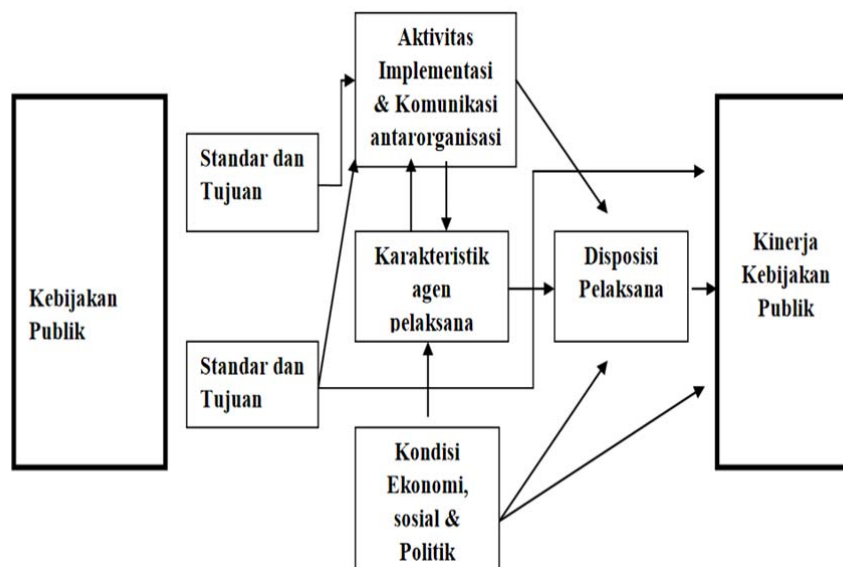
Kebijakan Publik

Standar dan Tujuan

Standar dan Tujuan

Aktivitas Implementasi & Komunikasi antarorganisasi

Karakteristik agen pelaksana

Kondisi Ekonomi, sosial & Politik

Disposisi Pelaksana

Kinerja Kebijakan Publik